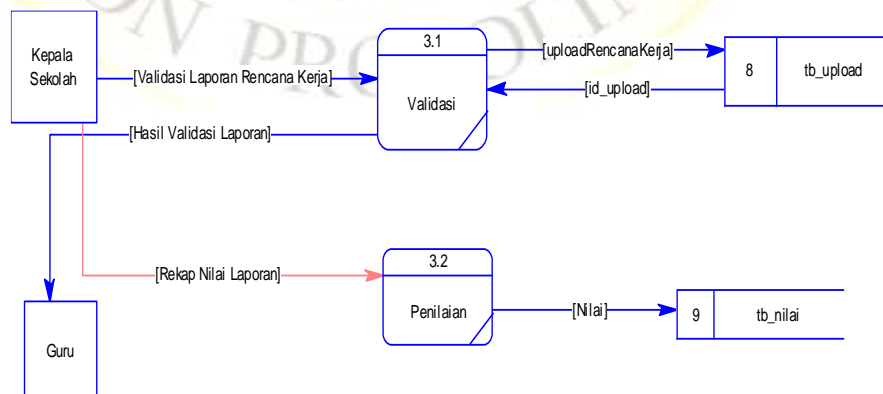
Kepala Sekolah

[Validasi Laporan Rencana Kerja]

3.1

Validasi

[uploadRencanaKerja]

[id_upload]

8

tb_upload

[Hasil Validasi Laporan]

[Rekap Nilai Laporan]

3.2

Penilaian

[Nilai]

9

tb_nilai

Guru